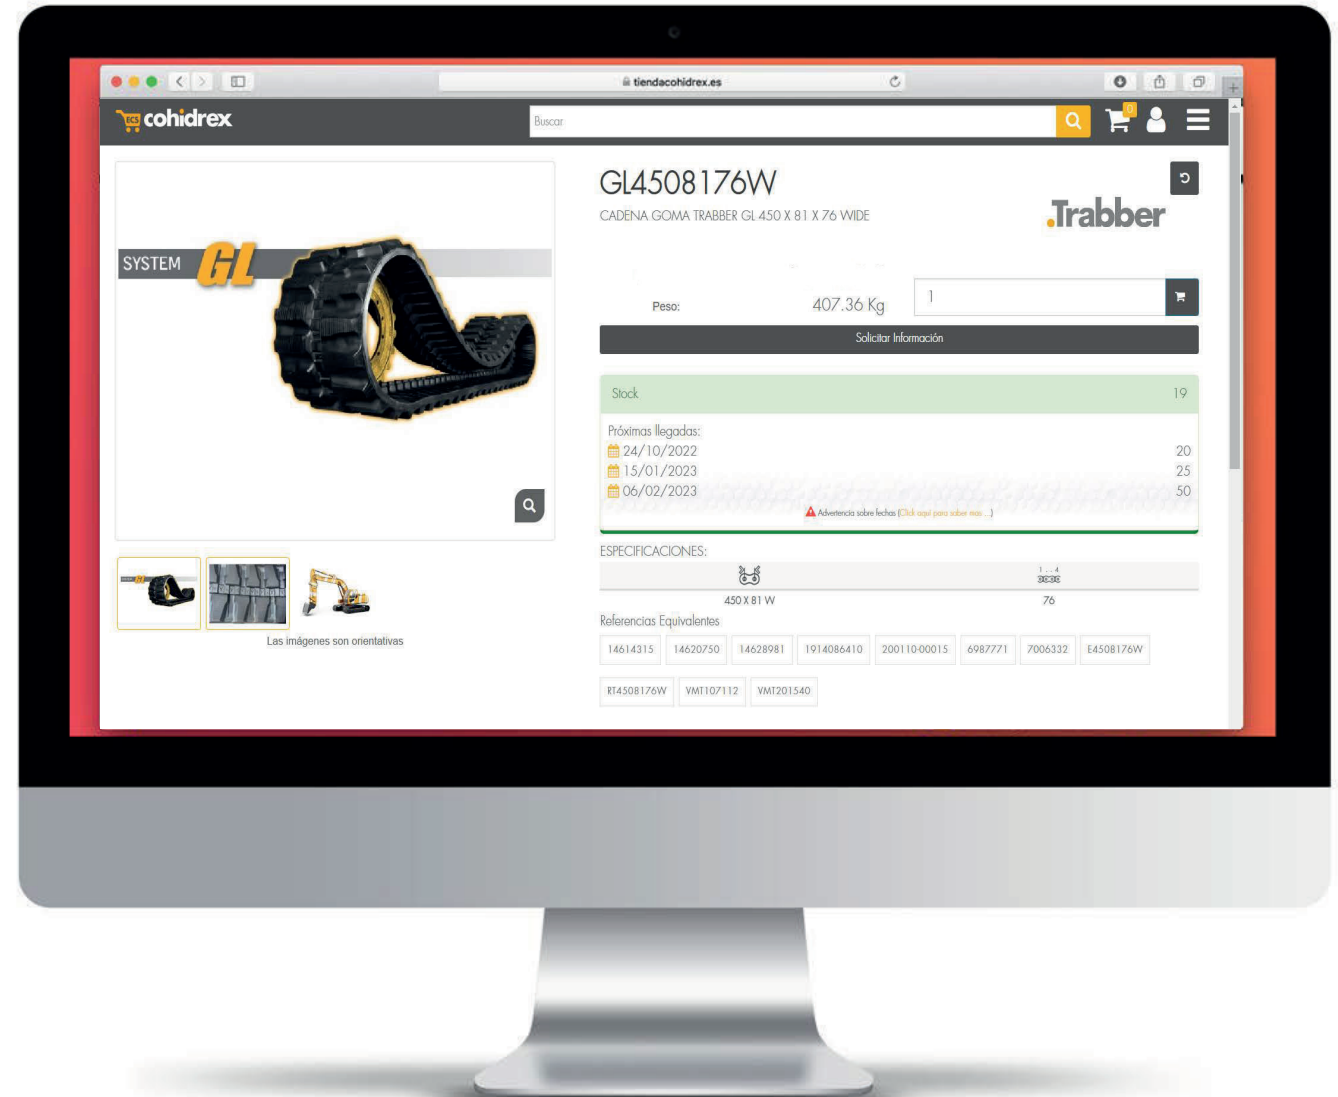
tiendacohidrex.es

cohidrex

Buscar

0

SYSTEM GL

GL4508176W

CADENA GOMA TRABBER GL 450 X 81 X 76 WIDE

.Trabber

Peso: 407.36 Kg

1

Solicitar Información

Stock 19

Próximas llegadas:
24/10/2022 20
15/01/2023 25
06/02/2023 50

Advertencia sobre fechas (Click aquí para saber mas...)

ESPECIFICACIONES:

450 X 81 W
76

Referencias Equivalentes

14614315 14620750 14628981 1914086410 200110-00015 6987771 7006332 E4508176W

RT4508176W VMT107112 VMT201540

Las imágenes son orientativas